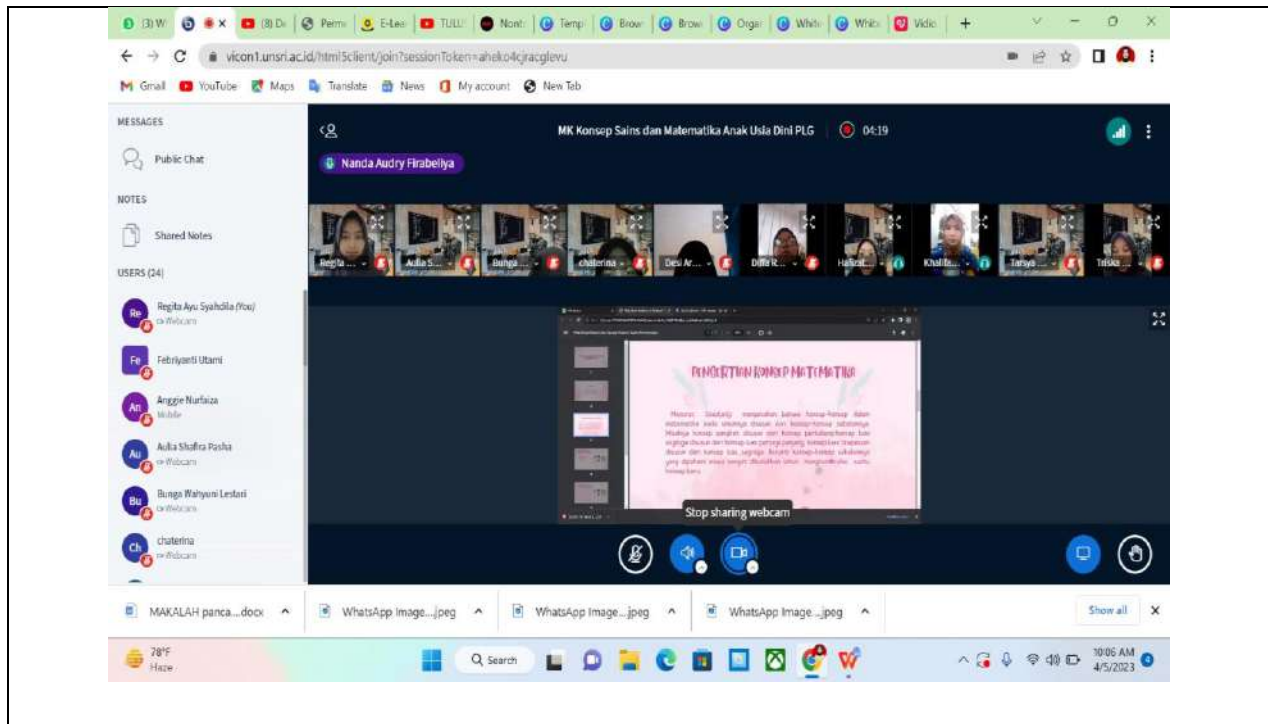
(3) W | (8) D | Perm | E-Lea | TULI | Nont | Temp | Brow | Brow | Orga | Whit | Whit | Vide | +

vicon1.unsri.ac.id/html5client/join?sessionToken=aheko4cjracglevu

Gmail | YouTube | Maps | Translate | News | My account | New Tab

MESSAGES

Public Chat

NOTES

Shared Notes

USERS (24)

Re Regita Ayu Syahdila (You) Webcam

Fe Febriyanti Utami

An Anggie Nurfaiza Mobile

Au Aulia Shafira Pasha Webcam

Bu Bunga Wahyuni Lestari Webcam

Ch chaterina Webcam

MK Konsep Sains dan Matematika Anak Usia Dini PLG 04:19

Nanda Audry Firabeliya

Regita ... | Aulia S... | Bunga ... | chaterina | Desi Ar... | Diffa R... | Hafizat... | Khalifa... | Tarsya ... | Triska ...

PENGERTIAN KONSEP MATEMATIKA

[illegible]

Stop sharing webcam

MAKALAH panca....docx | WhatsApp Image....jpeg | WhatsApp Image....jpeg | WhatsApp Image....jpeg | Show all

78°F Haze

Search

10:06 AM 4/5/2023